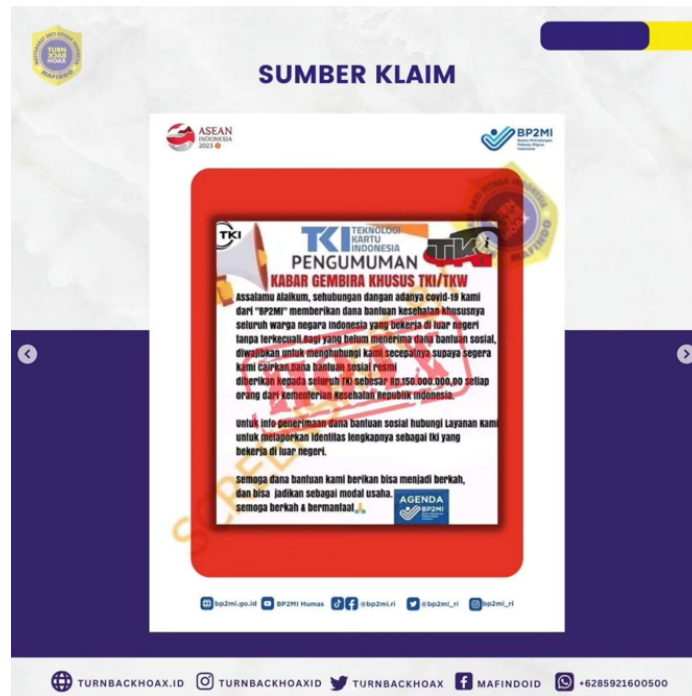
TURN BACK HOAX
MAFINDO

SUMBER KLAIM

ASEAN INDONESIA 2023

BP2MI

TKI
TKI TEKNOLOGI KARTU INDONESIA
PENGUMUMAN
KABAR GEMBIRA KHUSUS TKI/TKW

Assalamu Alaikum, sehubungan dengan adanya covid-19 kami dari "BP2MI" memberikan dana bantuan kesehatan khususnya seluruh warga negara indonesia yang bekerja di luar negeri tanpa terkecuali,bagi yang belum menerima dana bantuan sosial, diwajibkan untuk menghubungi kami secepatnya supaya segera kami cairkan.Dana bantuan sosial resmi diberikan kepada seluruh TKI sebesar Rp.150.000.000,00 setiap orang dari kementerian Kesehatan Republik Indonesia.

Untuk info penerimaan dana bantuan sosial hubungi Layanan Kami untuk melaporkan identitas lengkapnya sebagai tki yang bekerja di luar negeri.

Semoga dana bantuan kami berikan bisa menjadi berkah, dan bisa jadikan sebagai modal usaha. semoga berkah & bermanfaat.

AGENDA BP2MI

SALAH

bp2mi.go.id BP2MI Humas @bp2mi.ri @bp2mi_ri @bp2mi_ri

TURNBACKHOAX.ID TURNBACKHOAXID TURNBACKHOAX MAFINDOID +6285921600500